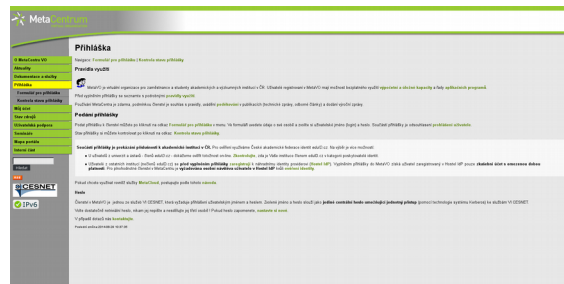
MetaCentrum

Přihláška

Navigace: Formulář pro přihlášku | Kontrola stavu přihlášky

Pravidla využití

MetaVO je virtuální organizace pro zaměstnance a studenty akademických a výzkumných institucí v ČR. Uživatelé registrovaní v MetaVO mají možnost bezplatného využití výpočetní a úložné kapacity a řady aplikačních programů.

Před vyplněním přihlášky se seznamte s podmínkami pravidly využití.

Používání MetaCentra je zdarma, podmínkou čerpání je souhlas s pravidly, uvádění poděkování v publikacích (technické zprávy, odborné články) a dodání výroční zprávy.

Podání přihlášky

Podat přihlášku k členství můžete po kliknutí na odkaz Formulář pro přihlášku v menu. Ve formuláři uveďte údaje o své osobě a údaje o uživatelském jménu (login) a heslu. Součástí přihlášky je odsouhlasení podmínek užívání.

Stav přihlášky si můžete kontrolovat po kliknutí na odkaz Kontrola stavu přihlášky.

Součástí přihlášky je prokázání příslušnosti k akademické instituci v ČR. Pro ověření využíváme České akademické federace identit eduID.cz. Na výběr je více možností:

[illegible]

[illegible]

Pokud chcete využívat úložiště služby MetaCloud, postupujte podle tohoto návodu.

Heslo

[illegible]

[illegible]

V případě dotazů nás kontaktujte.

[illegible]

O MetaCentru VO
Aktuality
Dokumentace a služby
Přihláška
Formulář pro přihlášku
Kontrola stavu přihlášky
Můj účet
Stav výrobů
Uživatelská podpora
Semináře
Mapa portálu
Interní část

CESNET
IPv6